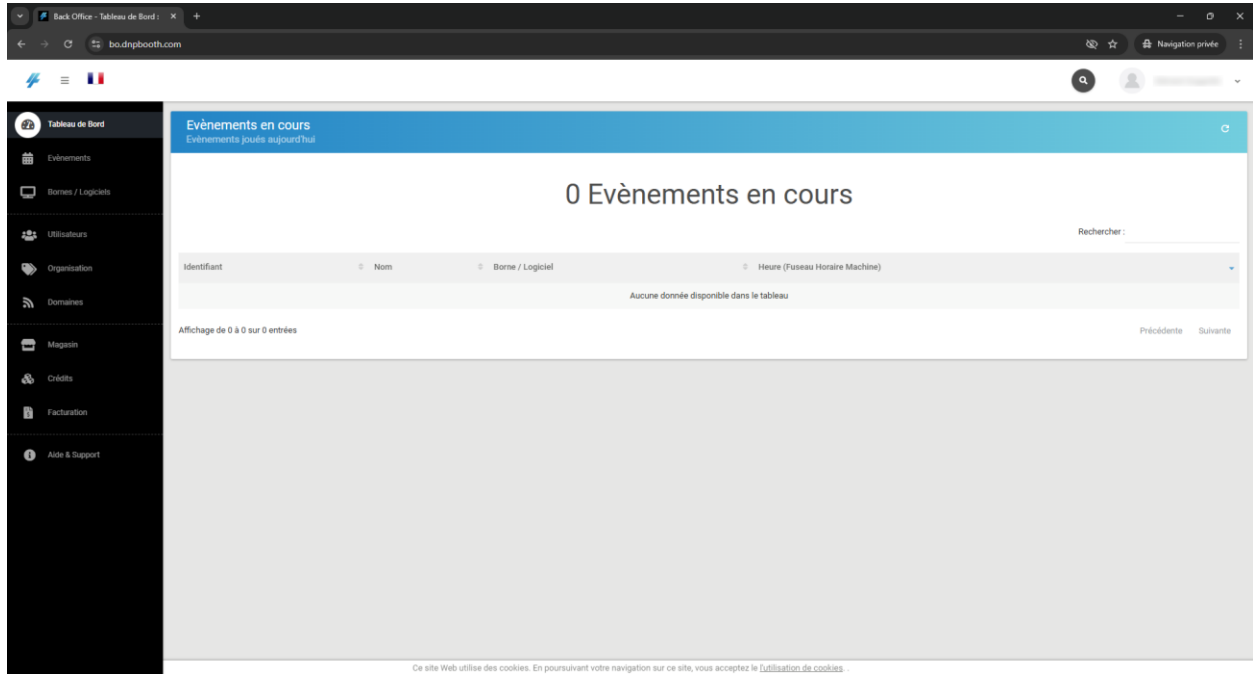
Back Office - Tableau de Bord : ×

bo.dnpbooth.com

Navigation privée

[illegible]

Tableau de Bord
Evènements
Bornes / Logiciels
Utilisateurs
Organisation
Domaines
Magasin
Crédits
Facturation
Aide & Support

Evènements en cours
Evènements joués aujourd'hui

0 Evènements en cours

Rechercher :

| Identifiant | Nom | Borne / Logiciel | Heure (Fuseau Horaire Machine) |
|---|---|---|---|
| Aucune donnée disponible dans le tableau | | | |

Affichage de 0 à 0 sur 0 entrées

Précédente Suivante

Ce site Web utilise des cookies. En poursuivant votre navigation sur ce site, vous acceptez le l'utilisation de cookies .